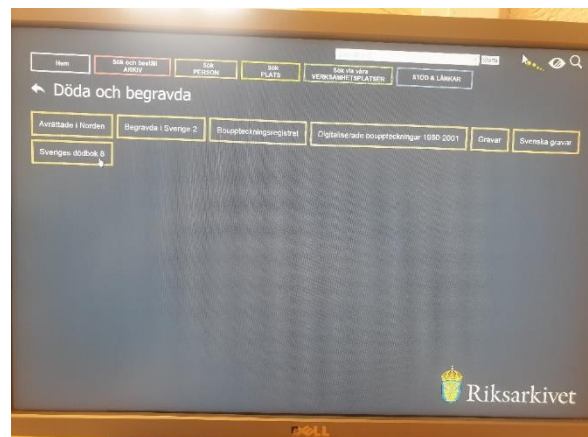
Hem | Sök och beställ ARKIV | Sök PERSON | Sök PLATS | Sök via våra VERKSAMHETSPLATSER | STÖD & LÄNKAR

Sök

Döda och begravda

Avrättade i Norden | Begravda i Sverige 2 | Bouppteckningsregistret | Digitaliserade bouppteckningar 1980-2001 | Gravar | Svenska gravar | Sveriges dödbok 8

Riksarkivet

DELL